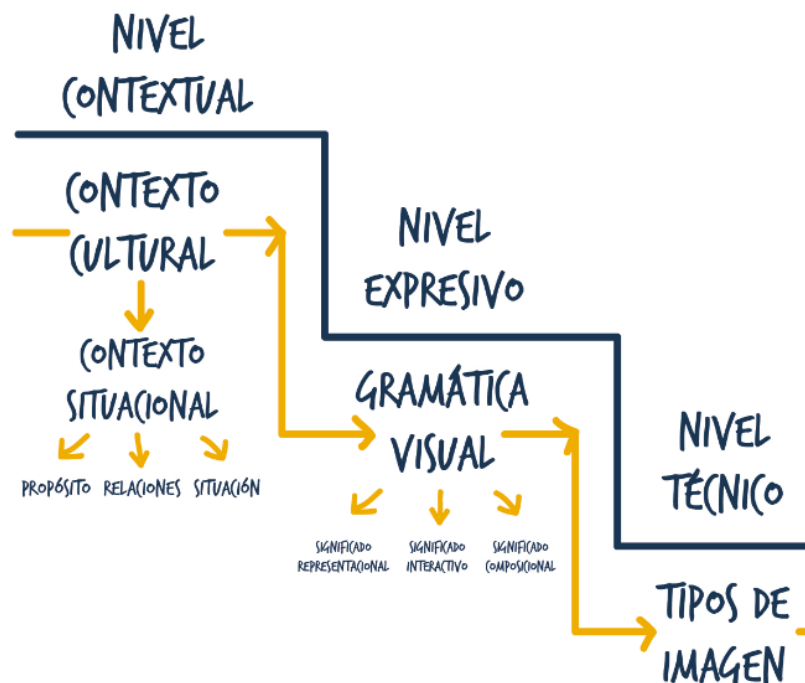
NIVEL CONTEXTUAL

CONTEXTO CULTURAL

CONTEXTO SITUACIONAL

PROPÓSITO RELACIONES SITUACIÓN

NIVEL EXPRESIVO

GRAMÁTICA VISUAL

SIGNIFICADO REPRESENTACIONAL

SIGNIFICADO INTERACTIVO

SIGNIFICADO COMPOSICIONAL

NIVEL TÉCNICO

TIPOS DE IMAGEN